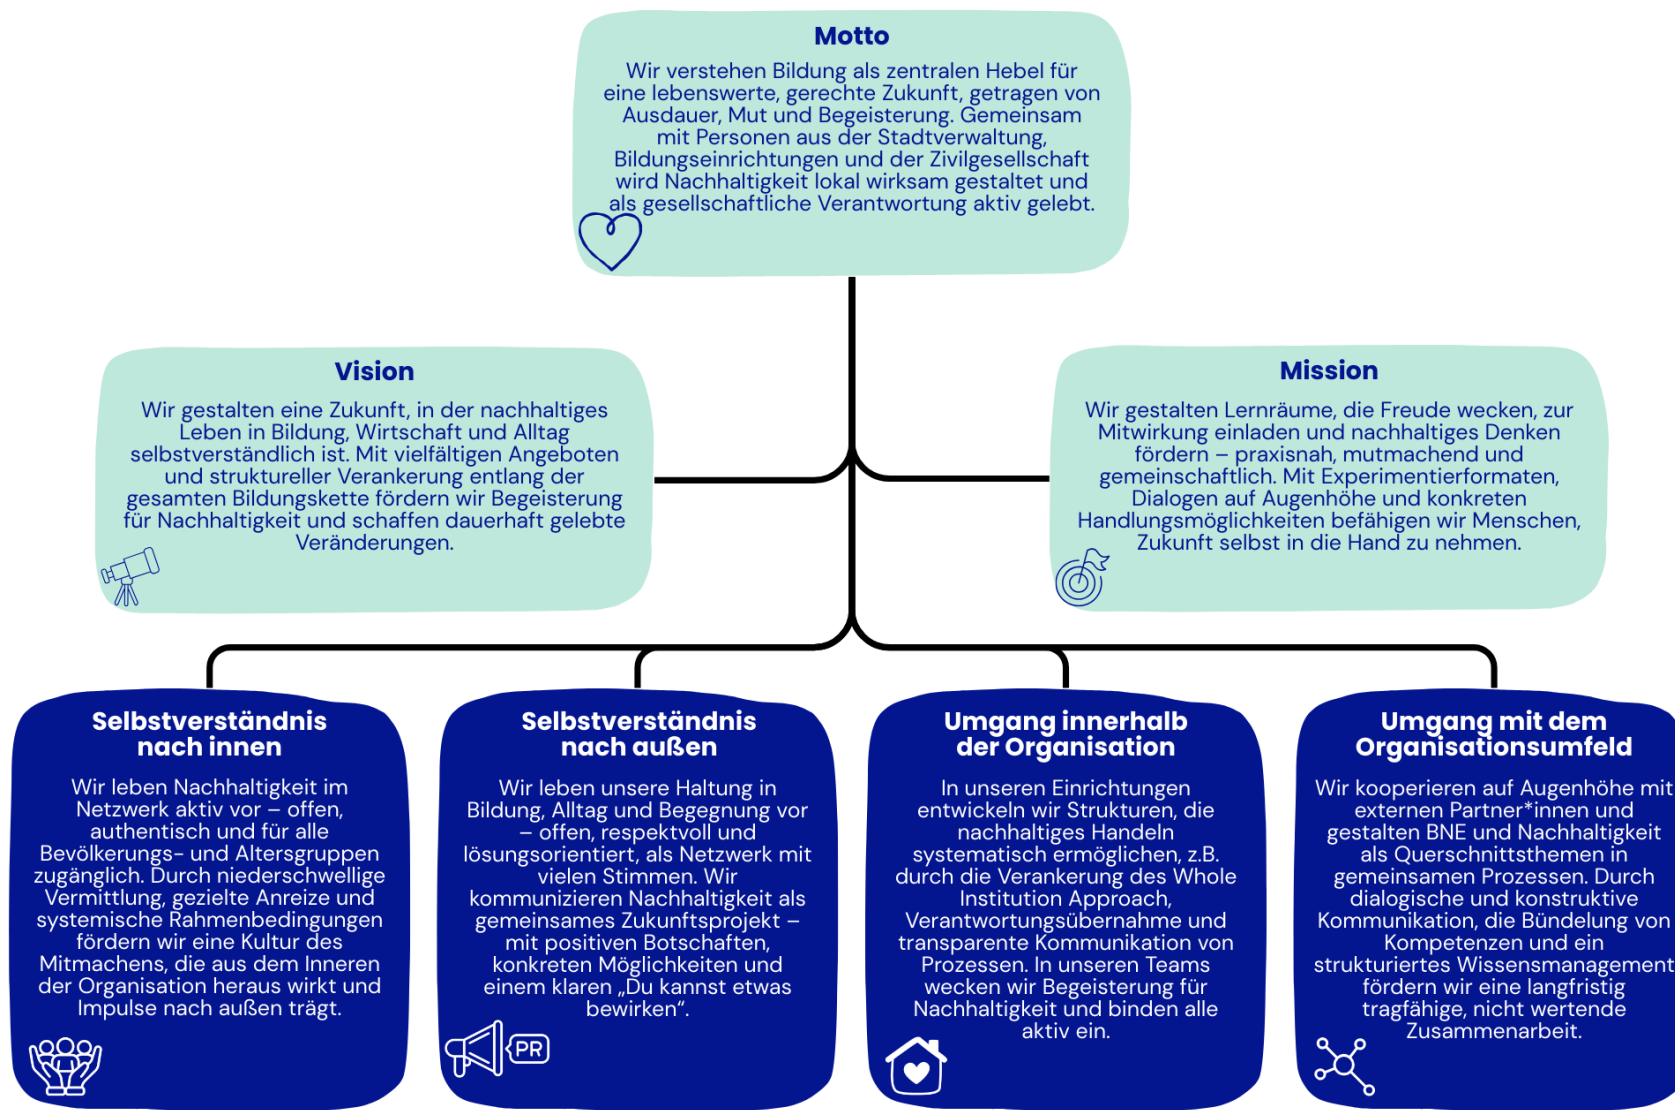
Motto

Wir verstehen Bildung als zentralen Hebel für eine lebenswerte, gerechte Zukunft, getragen von Ausdauer, Mut und Begeisterung. Gemeinsam mit Personen aus der Stadtverwaltung, Bildungseinrichtungen und der Zivilgesellschaft wird Nachhaltigkeit lokal wirksam gestaltet und als gesellschaftliche Verantwortung aktiv gelebt.

Vision

Wir gestalten eine Zukunft, in der nachhaltiges Leben in Bildung, Wirtschaft und Alltag selbstverständlich ist. Mit vielfältigen Angeboten und struktureller Verankerung entlang der gesamten Bildungskette fördern wir Begeisterung für Nachhaltigkeit und schaffen dauerhaft gelebte Veränderungen.

Mission

Wir gestalten Lernräume, die Freude wecken, zur Mitwirkung einladen und nachhaltiges Denken fördern – praxisnah, mutmachend und gemeinschaftlich. Mit Experimentierformaten, Dialogen auf Augenhöhe und konkreten Handlungsmöglichkeiten befähigen wir Menschen, Zukunft selbst in die Hand zu nehmen.

Selbstverständnis nach innen

Wir leben Nachhaltigkeit im Netzwerk aktiv vor – offen, authentisch und für alle Bevölkerungs- und Altersgruppen zugänglich. Durch niederschwellige Vermittlung, gezielte Anreize und systemische Rahmenbedingungen fördern wir eine Kultur des Mitmachens, die aus dem Inneren der Organisation heraus wirkt und Impulse nach außen trägt.

Selbstverständnis nach außen

Wir leben unsere Haltung in Bildung, Alltag und Begegnung vor – offen, respektvoll und lösungsorientiert, als Netzwerk mit vielen Stimmen. Wir kommunizieren Nachhaltigkeit als gemeinsames Zukunftsprojekt – mit positiven Botschaften, konkreten Möglichkeiten und einem klaren „Du kannst etwas bewirken".

PR

Umgang innerhalb der Organisation

In unseren Einrichtungen entwickeln wir Strukturen, die nachhaltiges Handeln systematisch ermöglichen, z.B. durch die Verankerung des Whole Institution Approach, Verantwortungsübernahme und transparente Kommunikation von Prozessen. In unseren Teams wecken wir Begeisterung für Nachhaltigkeit und binden alle aktiv ein.

Umgang mit dem Organisationsumfeld

Wir kooperieren auf Augenhöhe mit externen Partner*innen und gestalten BNE und Nachhaltigkeit als Querschnittsthemen in gemeinsamen Prozessen. Durch dialogische und konstruktive Kommunikation, die Bündelung von Kompetenzen und ein strukturiertes Wissensmanagement fördern wir eine langfristig tragfähige, nicht wertende Zusammenarbeit.